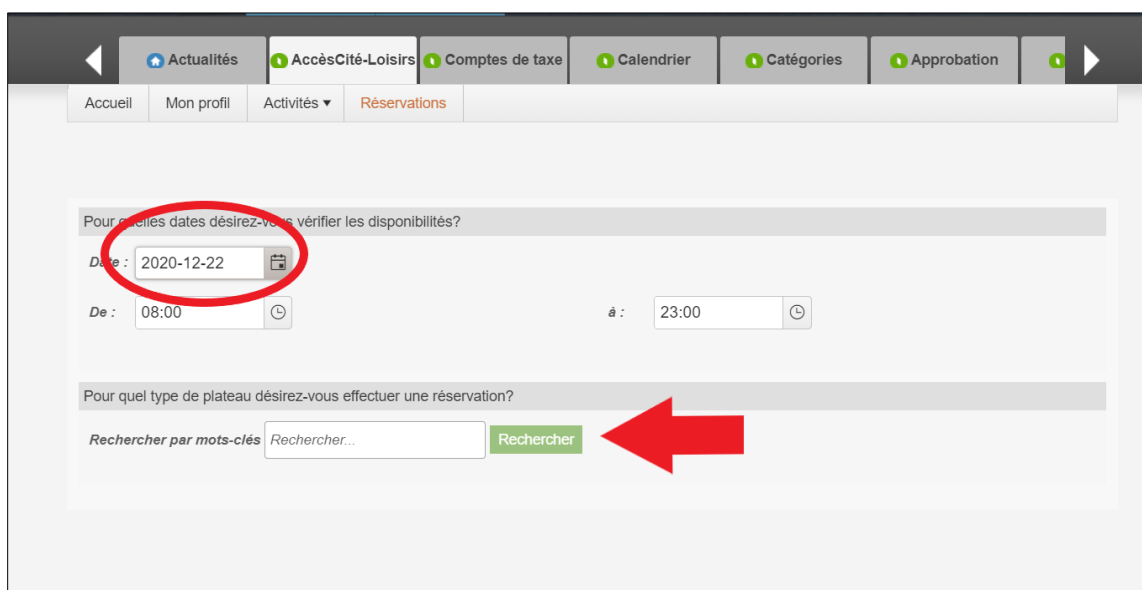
Actualités
AccèsCité-Loisirs
Comptes de taxe
Calendrier
Catégories
Approbation

Accueil
Mon profil
Activités ▾
Réservations

Pour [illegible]lles dates désirez-vo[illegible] vérifier les disponibilités?

D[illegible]te : 2020-12-22

De : 08:00

à : 23:00

Pour quel type de plateau désirez-vous effectuer une réservation?

Rechercher par mots-clés Rechercher...

Rechercher